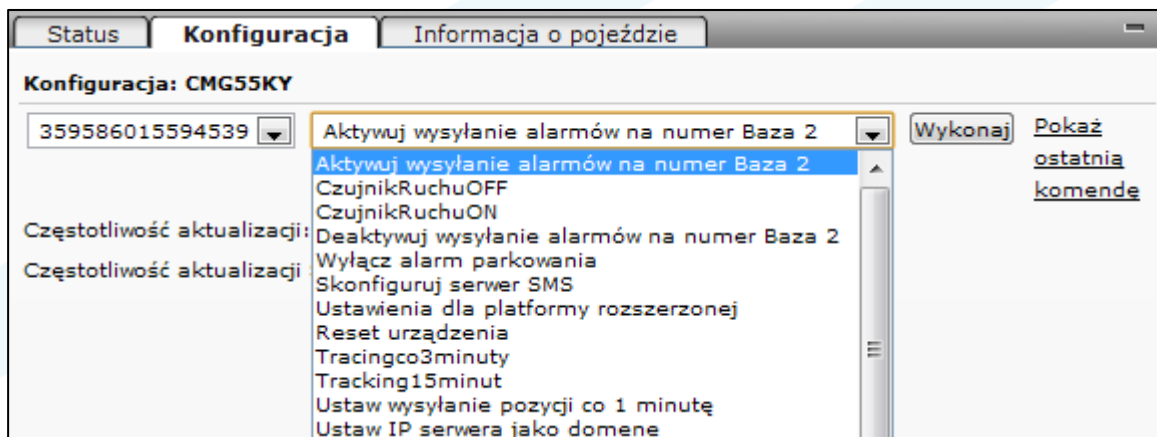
Status | Konfiguracja | Informacja o pojeździe

Konfiguracja: CMG55KY

359586015594539

Aktywuj wysyłanie alarmów na numer Baza 2

Wykonaj

Pokaż ostatnią komendę

Aktywuj wysyłanie alarmów na numer Baza 2
CzujnikRuchuOFF
CzujnikRuchuON
Deaktywuj wysyłanie alarmów na numer Baza 2
Wyłącz alarm parkowania
Skonfiguruj serwer SMS
Ustawienia dla platformy rozszerzonej
Reset urządzenia
Tracingco3minuty
Tracking15minut
Ustaw wysyłanie pozycji co 1 minutę
Ustaw IP serwera jako domene

Częstotliwość aktualizacji:

Częstotliwość aktualizacji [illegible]